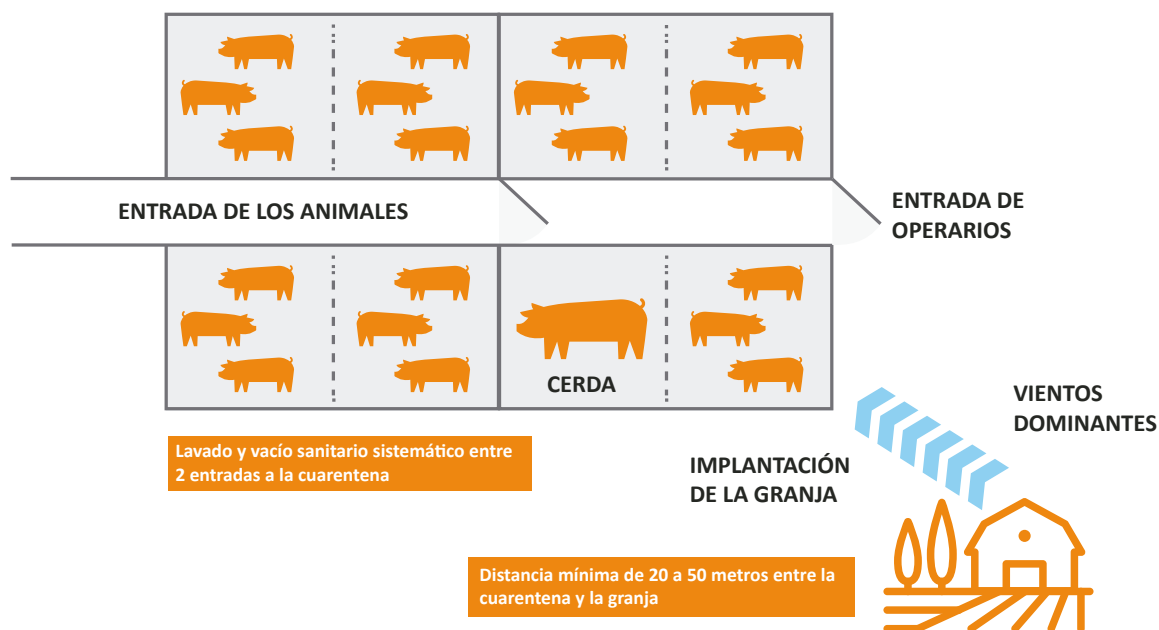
ENTRADA DE LOS ANIMALES

ENTRADA DE OPERARIOS

CERDA

VIENTOS DOMINANTES

IMPLANTACIÓN DE LA GRANJA

Lavado y vacío sanitario sistemático entre 2 entradas a la cuarentena

Distancia mínima de 20 a 50 metros entre la cuarentena y la granja